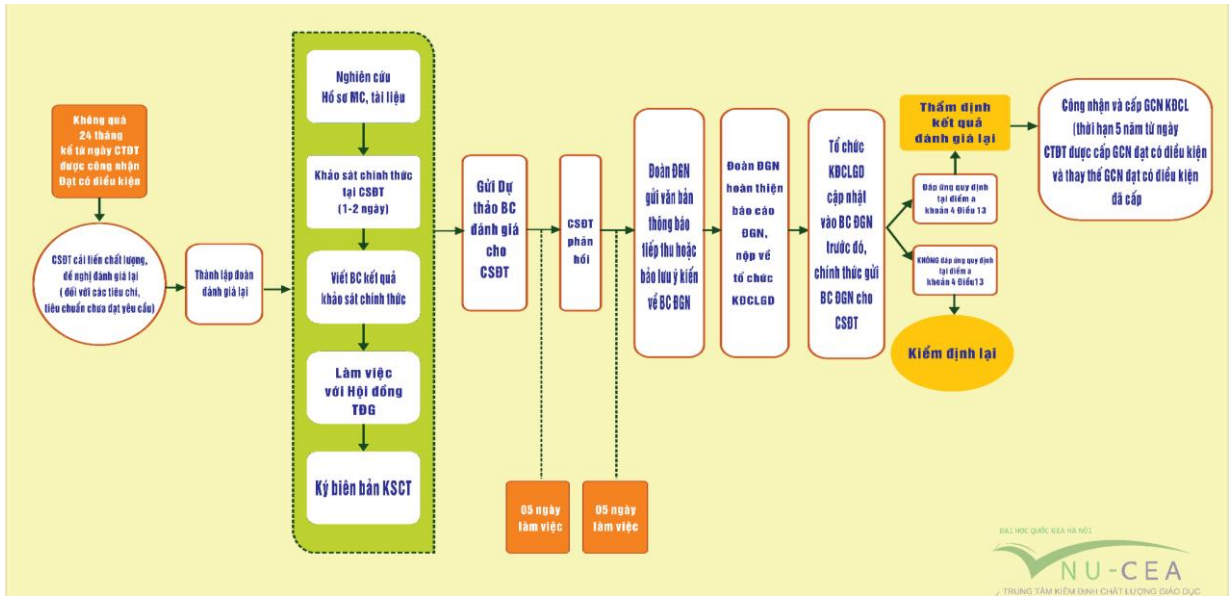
Không quá 24 tháng kể từ ngày CTĐT được công nhận Đạt có điều kiện

CSĐT cải tiến chất lượng, đề nghị đánh giá lại (đối với các tiêu chí, tiêu chuẩn chưa đạt yêu cầu)

Thành lập đoàn đánh giá lại

Nghiên cứu Hồ sơ MC, tài liệu

Khảo sát chính thức tại CSĐT (1-2 ngày)

Viết BC kết quả khảo sát chính thức

Làm việc với Hội đồng TĐG

Ký biên bản KSCT

Gửi Dự thảo BC đánh giá cho CSĐT

05 ngày làm việc

CSĐT phản hồi

05 ngày làm việc

Đoàn ĐGN gửi văn bản thông báo tiếp thu hoặc bảo lưu ý kiến về BC ĐGN

Đoàn ĐGN hoàn thiện báo cáo ĐGN, nộp về tổ chức KĐCLGD

Tổ chức KĐCLGD cập nhật vào BC ĐGN trước đó, chính thức gửi BC ĐGN cho CSĐT

Đáp ứng quy định tại điểm a khoản 4 Điều 13

KHÔNG đáp ứng quy định tại điểm a khoản 4 Điều 13

Thẩm định kết quả đánh giá lại

Kiểm định lại

Công nhận và cấp GCN KĐCL (thời hạn 5 năm từ ngày CTĐT được cấp GCN đạt có điều kiện và thay thế GCN đạt có điều kiện đã cấp

ĐẠI HỌC QUỐC GIA HÀ NỘI
VNU-CEA
TRUNG TÂM KIỂM ĐỊNH CHẤT LƯỢNG GIÁO DỤC